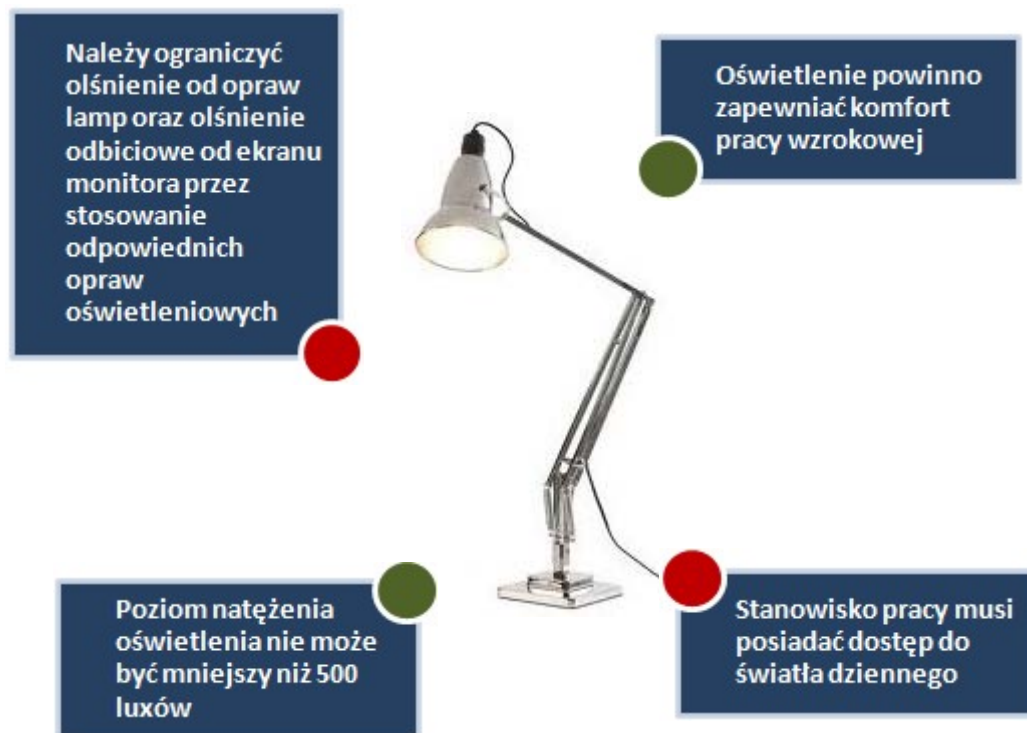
Należy ograniczyć olśnienie od opraw lamp oraz olśnienie odbiciowe od ekranu monitora przez stosowanie odpowiednich opraw oświetleniowych

Oświetlenie powinno zapewniać komfort pracy wzrokowej

Poziom natężenia oświetlenia nie może być mniejszy niż 500 luxów

Stanowisko pracy musi posiadać dostęp do światła dziennego